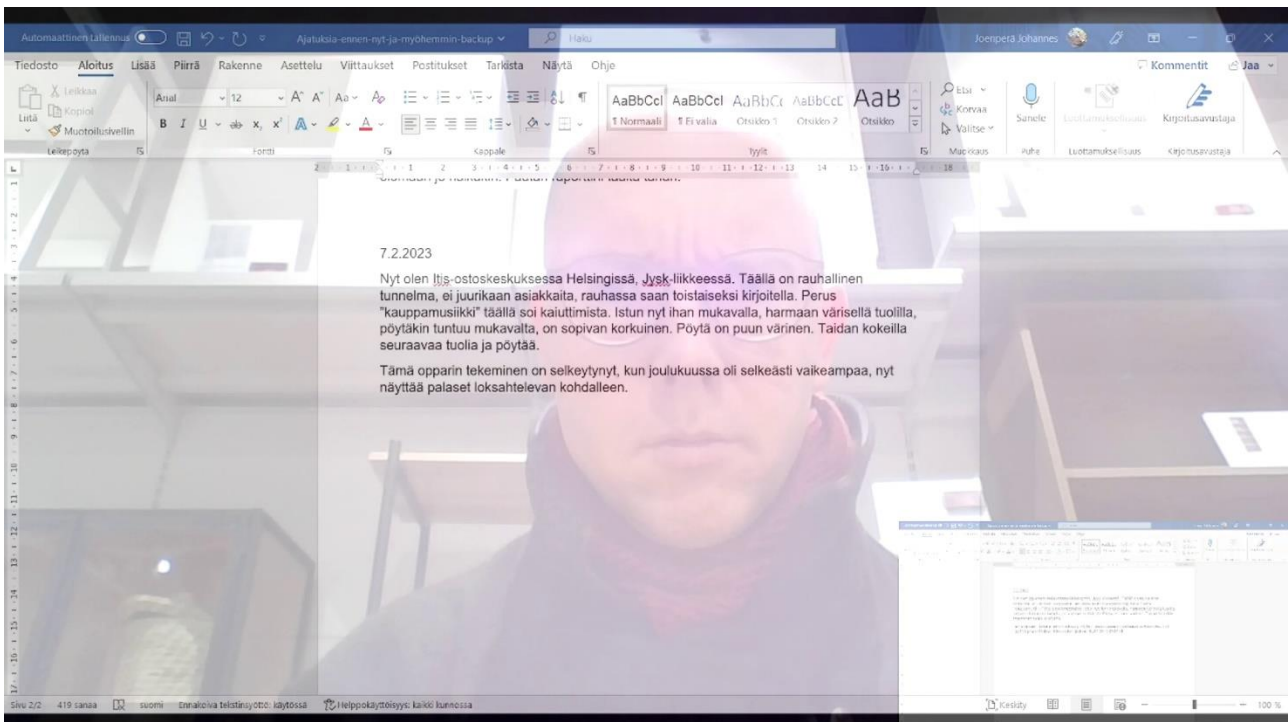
Automaattinen tallennus Ajatuksia-ennen-nyt-ja-myöhemmin-backup Haku Joenperä Johannes

Tiedosto Aloitus Lisää Piirrä Rakenne Asettelu Viittaukset Postitukset Tarkista Näytä Ohje Kommentit Jaa

Liitä Leikkaa Kopioi Muotoilusivellin Leikepöytä Arial 12 Fontti Kappale AaBbCcI AaBbCcI AaBbCc AaBbCcD AaB ¶ Normaali ¶ Ei välia Otsikko 1 Otsikko 2 Otsikko Tyylit Etsi Korvaa Valitse Muokkaus Sanele Puhe Luottamuksellisuus Kirjoitusavustaja

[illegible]

7.2.2023

Nyt olen Itis-ostoskeskuksessa Helsingissä, Jysk-liikkeessä. Täällä on rauhallinen tunnelma, ei juurikaan asiakkaita, rauhassa saan toistaiseksi kirjoitella. Perus "kauppamusiikki" täällä soi kaiuttimista. Istun nyt ihan mukavalla, harmaan värisellä tuolilla, pöytäkin tuntuu mukavalta, on sopivan korkuinen. Pöytä on puun värinen. Taidan kokeilla seuraavaa tuolia ja pöytää.

Tämä opparin tekeminen on selkeytynyt, kun joulukuussa oli selkeästi vaikeampaa, nyt näyttää palaset loksahtelevan kohdalleen.

Sivu 2/2 419 sanaa suomi Ennakoiva tekstinsyöttö: käytössä Helppokäyttöisyys: kaikki kunnossa Keskity 100 %